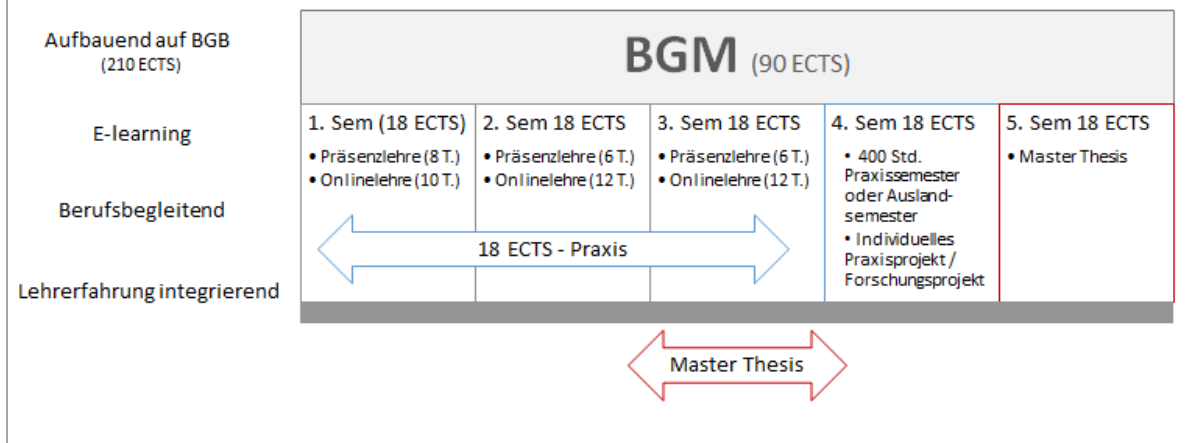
Aufbauend auf BGB
(210 ECTS)

E-learning

Berufsbegleitend

Lehrerfahrung integrierend

BGM (90 ECTS)

1. Sem (18 ECTS)
• Präsenzlehre (8 T.)
• Onlinelehre (10 T.)

2. Sem 18 ECTS
• Präsenzlehre (6 T.)
• Onlinelehre (12 T.)

3. Sem 18 ECTS
• Präsenzlehre (6 T.)
• Onlinelehre (12 T.)

4. Sem 18 ECTS
• 400 Std. Praxissemester oder Auslandsemester
• Individuelles Praxisprojekt / Forschungsprojekt

5. Sem 18 ECTS
• Master Thesis

18 ECTS - Praxis

Master Thesis